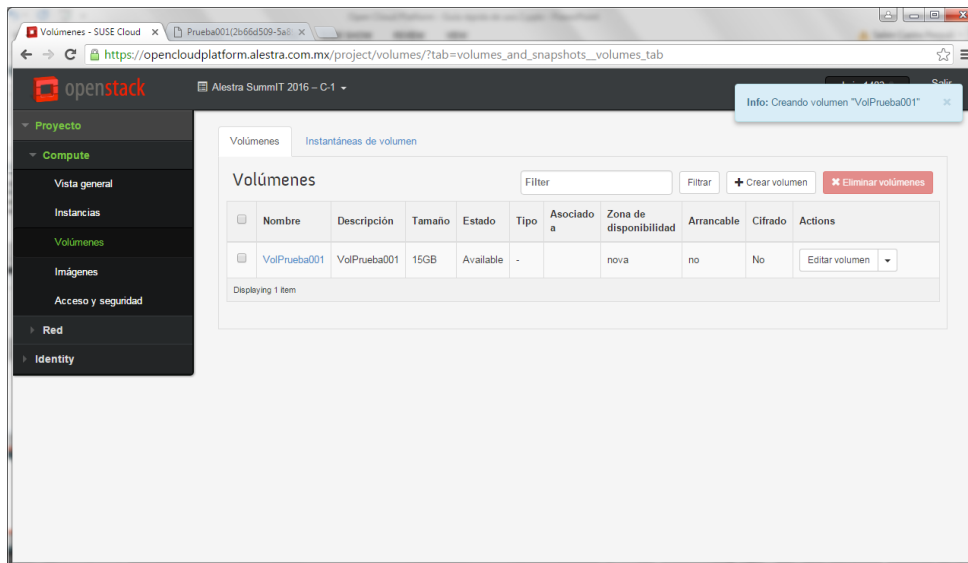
Volúmenes - SUSE Cloud ×
Prueba001(2b66d509-5a ×

https://opencloudplatform.alestra.com.mx/project/volumes/?tab=volumes_and_snapshots__volumes_tab

openstack
Alestra SummIT 2016 – C-1
Salir

Info: Creando volumen "VolPrueba001" ×

Proyecto
Compute
Vista general
Instancias
Volúmenes
Imágenes
Acceso y seguridad
Red
Identity

Volúmenes
Instantáneas de volumen

Volúmenes
Filter
Filtrar
+ Crear volumen
✖ Eliminar volúmenes

| | Nombre | Descripción | Tamaño | Estado | Tipo | Asociado a | Zona de disponibilidad | Arrancable | Cifrado | Actions |
|---|---|---|---|---|---|---|---|---|---|---|
| | VolPrueba001 | VolPrueba001 | 15GB | Available | - | | nova | no | No | Editar volumen |

Displaying 1 item